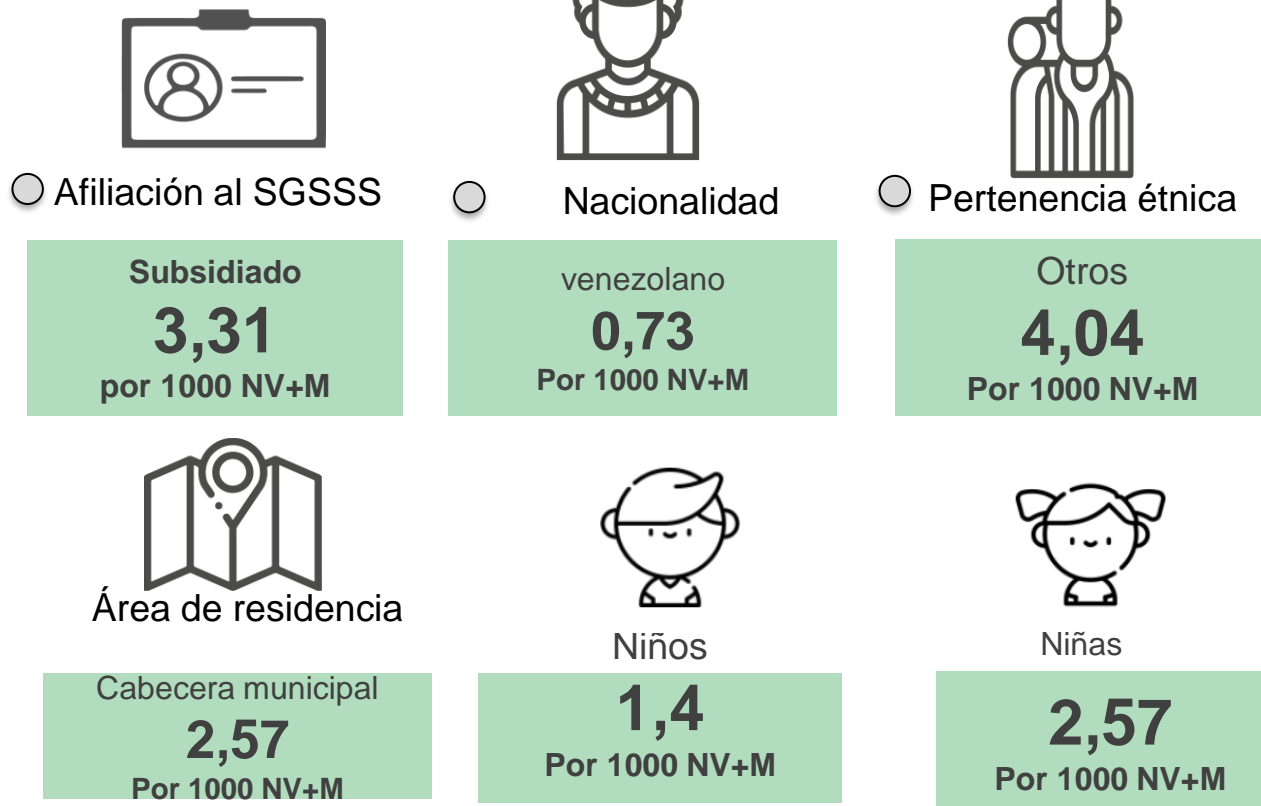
Afiliación al SGSSS

Subsidiado
3,31
por 1000 NV+M

Nacionalidad

venezolano
0,73
Por 1000 NV+M

Pertenencia étnica

Otros
4,04
Por 1000 NV+M

Área de residencia

Cabecera municipal
2,57
Por 1000 NV+M

Niños

1,4
Por 1000 NV+M

Niñas

2,57
Por 1000 NV+M